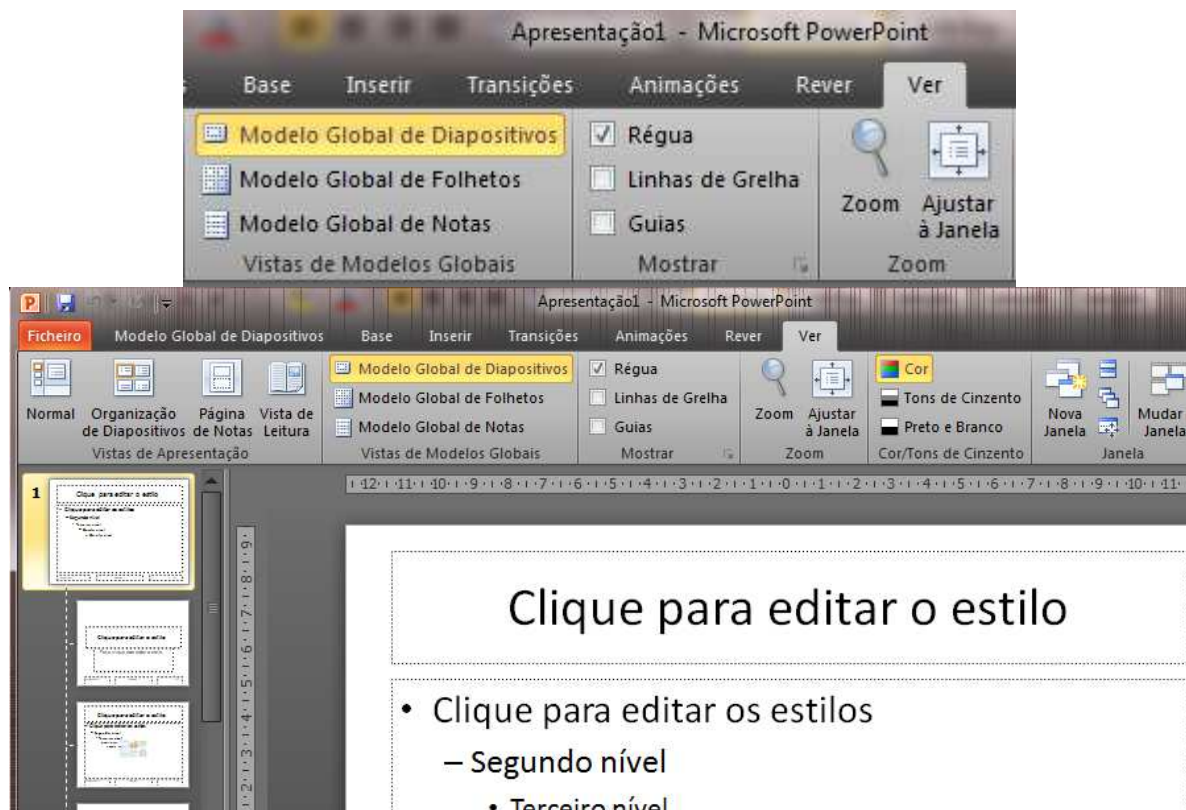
Apresentação1 - Microsoft PowerPoint

Base Inserir Transições Animações Rever Ver

Modelo Global de Diapositivos
Modelo Global de Folhetos
Modelo Global de Notas
Vistas de Modelos Globais

Régua
Linhas de Grelha
Guias
Mostrar

Zoom
Ajustar à Janela
Zoom

Apresentação1 - Microsoft PowerPoint

Ficheiro Modelo Global de Diapositivos Base Inserir Transições Animações Rever Ver

Normal
Organização de Diapositivos
Página de Notas
Vista de Leitura
Vistas de Apresentação

Modelo Global de Diapositivos
Modelo Global de Folhetos
Modelo Global de Notas
Vistas de Modelos Globais

Régua
Linhas de Grelha
Guias
Mostrar

Zoom
Ajustar à Janela
Zoom

Cor
Tons de Cinzento
Preto e Branco
Cor/Tons de Cinzento

Nova Janela
Mudar Janela
Janela

1

Clique para editar o estilo

• Clique para editar os estilos
– Segundo nível
• Terceiro nível